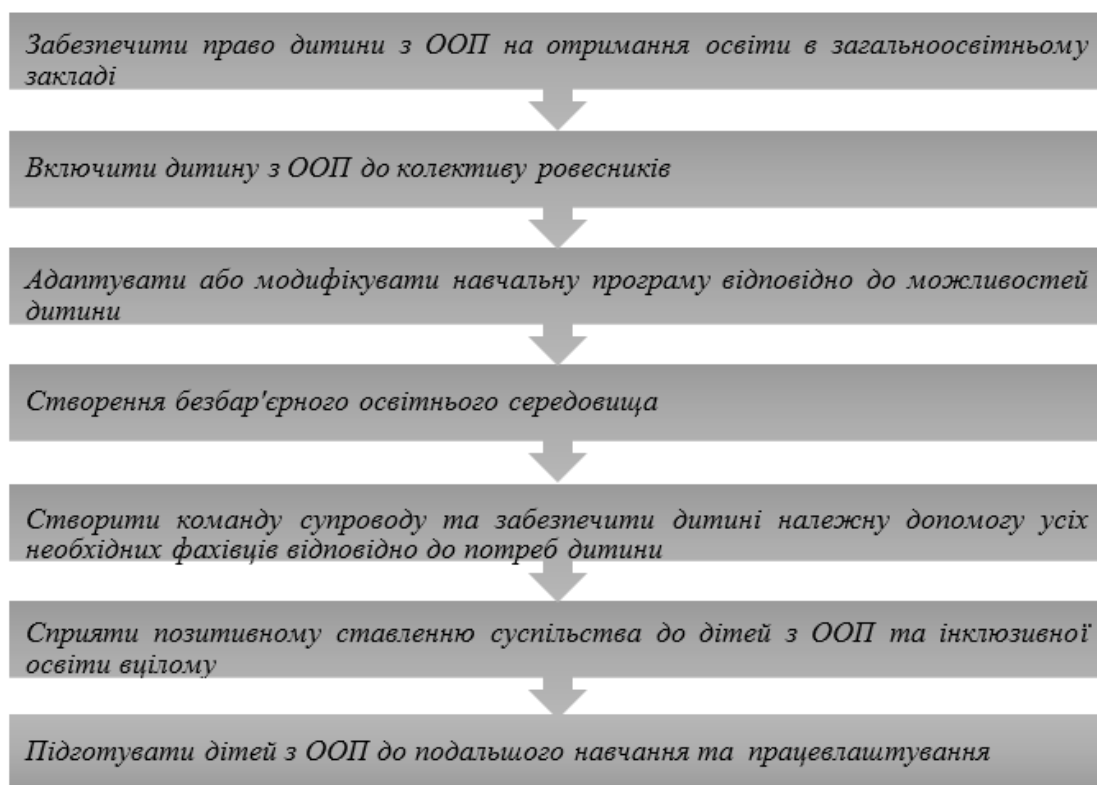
Забезпечити право дитини з ООП на отримання освіти в загальноосвітньому закладі

Включити дитину з ООП до колективу ровесників

Адаптувати або модифікувати навчальну програму відповідно до можливостей дитини

Створення безбар'єрного освітнього середовища

Створити команду супроводу та забезпечити дитині належну допомогу усіх необхідних фахівців відповідно до потреб дитини

Сприяти позитивному ставленню суспільства до дітей з ООП та інклюзивної освіти вцілому

Підготувати дітей з ООП до подальшого навчання та працевлаштування